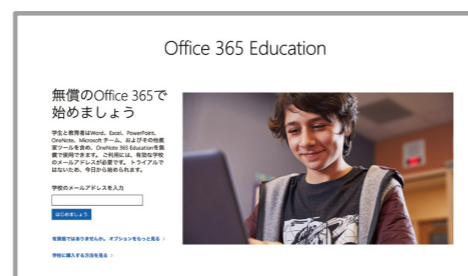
Office 365 Education

無償のOffice 365で始めましょう

学生と教育者はWord、Excel、PowerPoint、OneNote、Microsoft チーム、およびその他教室ツールを含め、OneNote 365 Educationを無償で使用できます。ご利用には、有効な学校のメールアドレスが必要です。トライアルではないため、今日から始められます。

学校のメールアドレスを入力

はじめましょう

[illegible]
学校に購入する方法を見る ›